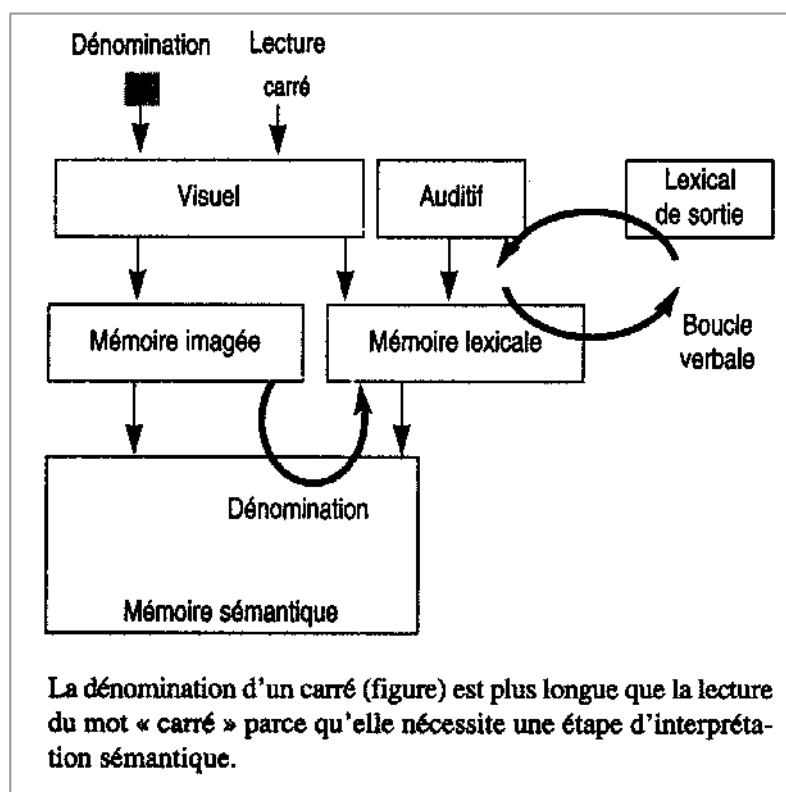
Dénomination

Lecture

carré

Visuel

Auditif

Lexical de sortie

Mémoire imagée

Mémoire lexicale

Boucle verbale

Dénomination

Mémoire sémantique

La dénomination d'un carré (figure) est plus longue que la lecture du mot « carré » parce qu'elle nécessite une étape d'interprétation sémantique.